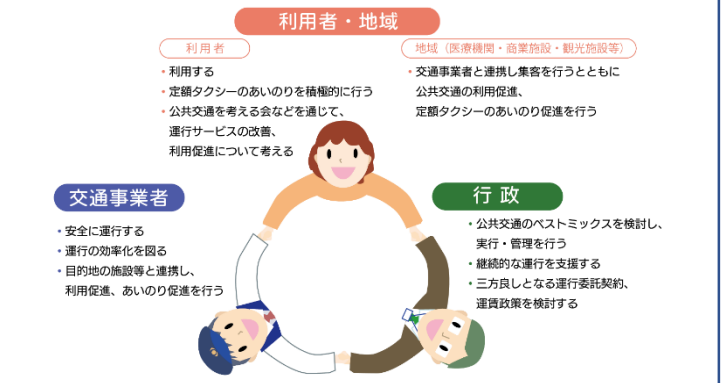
利用者・地域

利用者

・利用する
・定額タクシーのあいのりを積極的に行う
・公共交通を考える会などを通じて、運行サービスの改善、利用促進について考える

地域（医療機関・商業施設・観光施設等）

・交通事業者と連携し集客を行うとともに公共交通の利用促進、定額タクシーのあいのり促進を行う

交通事業者

・安全に運行する
・運行の効率化を図る
・目的地の施設等と連携し、利用促進、あいのり促進を行う

行政

・公共交通のベストミックスを検討し、実行・管理を行う
・継続的な運行を支援する
・三方良しとなる運行委託契約、運賃政策を検討する